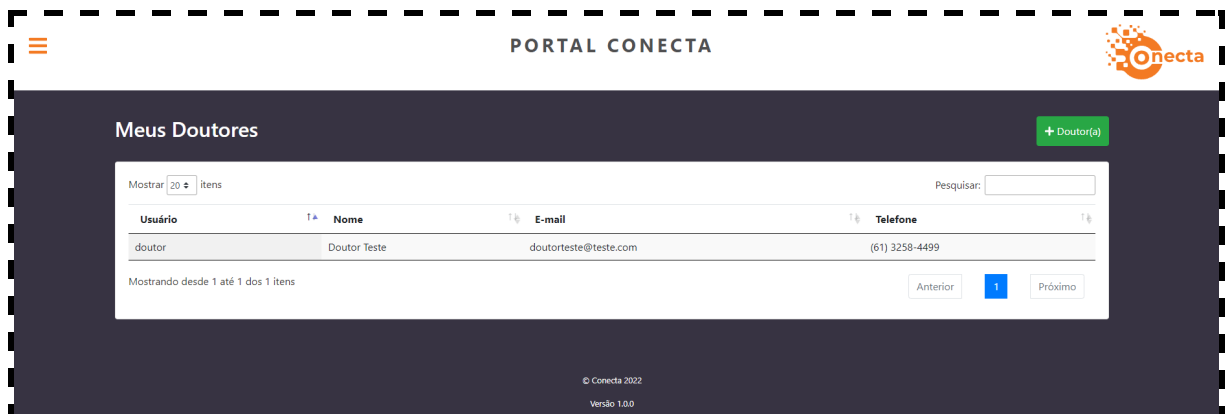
PORTAL CONECTA

Conecta

Meus Doutores

+ Doutor(a)

Mostrar 20 itens

Pesquisar:

| Usuário | Nome | E-mail | Telefone |
|---|---|---|---|
| doutor | Doutor Teste | doutorteste@teste.com | (61) 3258-4499 |

Mostrando desde 1 até 1 dos 1 itens

Anterior 1 Próximo

© Conecta 2022

Versão 1.0.0